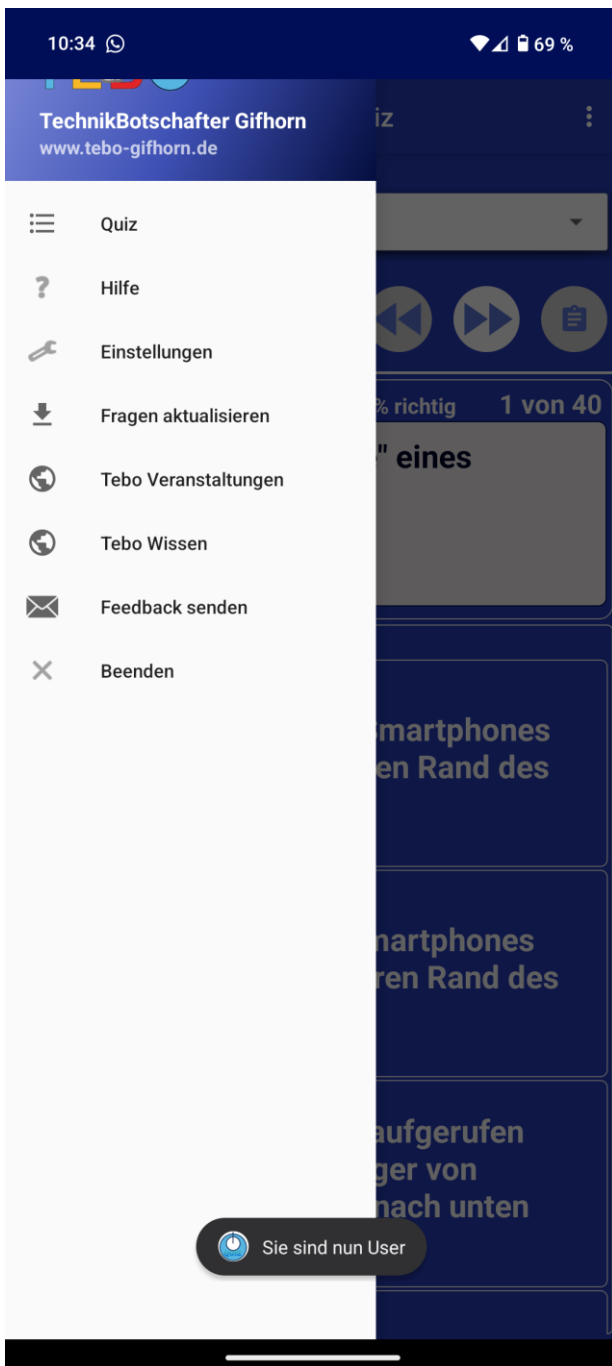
10:34 69 %

TechnikBotschafter Gifhorn
www.tebo-gifhorn.de

iz

Quiz
Hilfe
Einstellungen
Fragen aktualisieren
Tebo Veranstaltungen
Tebo Wissen
Feedback senden
Beenden

% richtig 1 von 40
" eines

martphones
en Rand des

nartphones
ren Rand des

aufgerufen
ger von
nach unten

Sie sind nun User